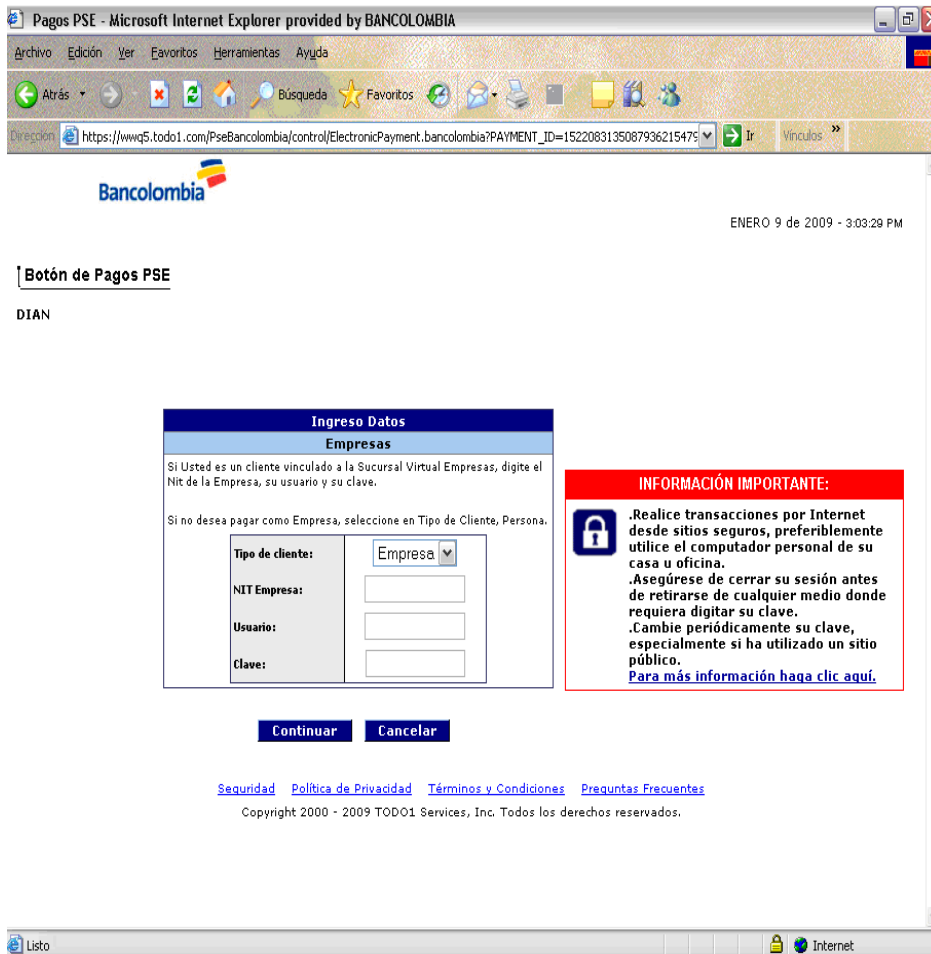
Pagos PSE - Microsoft Internet Explorer provided by BANCOLOMBIA

Archivo Edición Ver Favoritos Herramientas Ayuda

Atrás Búsqueda Favoritos

Dirección https://wwq5.todo1.com/PseBancolombia/control/ElectronicPayment.bancolombia?PAYMENT_ID=152208313508793621547 Ir Vínculos »

Bancolombia

ENERO 9 de 2009 - 3:03:29 PM

Botón de Pagos PSE

DIAN

Ingreso Datos

Empresas

Si Usted es un cliente vinculado a la Sucursal Virtual Empresas, digite el Nit de la Empresa, su usuario y su clave.

Si no desea pagar como Empresa, seleccione en Tipo de Cliente, Persona.

| Tipo de cliente: | Empresa |
|---|---|
| NIT Empresa: | |
| Usuario: | |
| Clave: | |

INFORMACIÓN IMPORTANTE:

.Realice transacciones por Internet desde sitios seguros, preferiblemente utilice el computador personal de su casa u oficina.
.Asegúrese de cerrar su sesión antes de retirarse de cualquier medio donde requiera digitar su clave.
.Cambie periódicamente su clave, especialmente si ha utilizado un sitio público.
Para más información haga clic aquí.

Continuar Cancelar

Seguridad Política de Privacidad Términos y Condiciones Preguntas Frecuentes

Copyright 2000 - 2009 TODO1 Services, Inc. Todos los derechos reservados.

Listo Internet